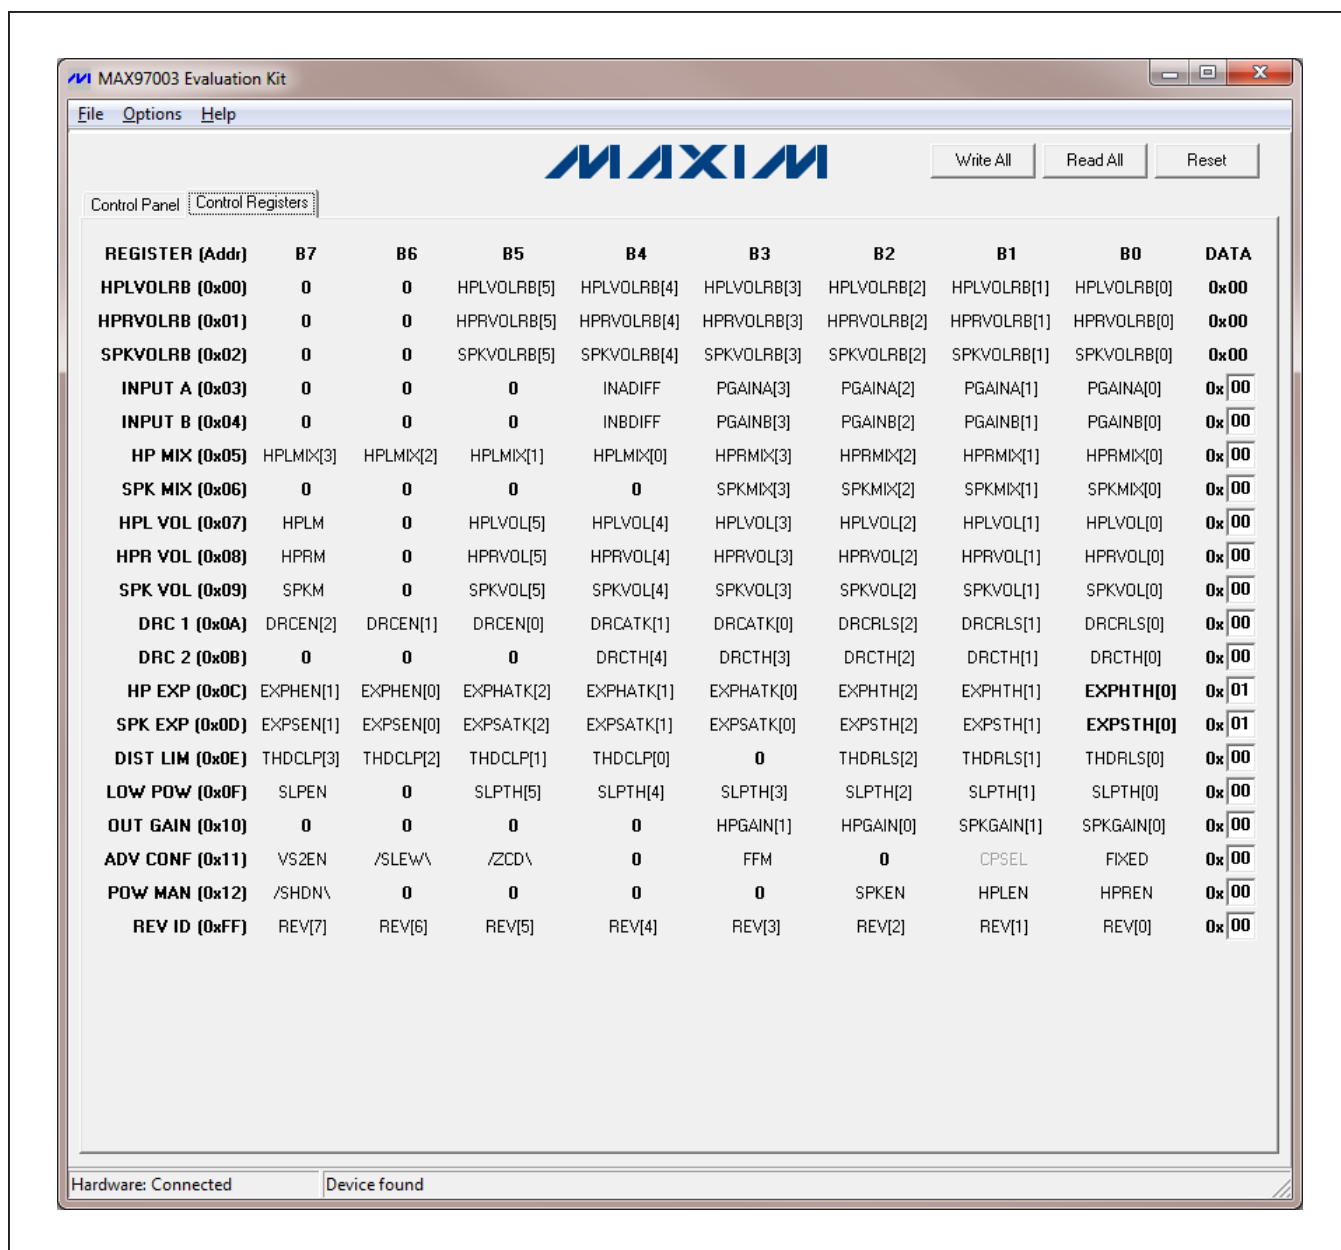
MAX97003 Evaluation Kit

File Options Help

MAXIM

Write All | Read All | Reset

Control Panel | Control Registers

| REGISTER (Addr) | B7 | B6 | B5 | B4 | B3 | B2 | B1 | B0 | DATA |
|---|---|---|---|---|---|---|---|---|---|
| HPLVOLRB (0x00) | 0 | 0 | HPLVOLRB[5] | HPLVOLRB[4] | HPLVOLRB[3] | HPLVOLRB[2] | HPLVOLRB[1] | HPLVOLRB[0] | 0x00 |
| HPRVOLRB (0x01) | 0 | 0 | HPRVOLRB[5] | HPRVOLRB[4] | HPRVOLRB[3] | HPRVOLRB[2] | HPRVOLRB[1] | HPRVOLRB[0] | 0x00 |
| SPKVOLRB (0x02) | 0 | 0 | SPKVOLRB[5] | SPKVOLRB[4] | SPKVOLRB[3] | SPKVOLRB[2] | SPKVOLRB[1] | SPKVOLRB[0] | 0x00 |
| INPUT A (0x03) | 0 | 0 | 0 | INADIFF | PGAINA[3] | PGAINA[2] | PGAINA[1] | PGAINA[0] | 0x 00 |
| INPUT B (0x04) | 0 | 0 | 0 | INBDIFF | PGAINB[3] | PGAINB[2] | PGAINB[1] | PGAINB[0] | 0x 00 |
| HP MIX (0x05) | HPLMIX[3] | HPLMIX[2] | HPLMIX[1] | HPLMIX[0] | HPRMIX[3] | HPRMIX[2] | HPRMIX[1] | HPRMIX[0] | 0x 00 |
| SPK MIX (0x06) | 0 | 0 | 0 | 0 | SPKMIX[3] | SPKMIX[2] | SPKMIX[1] | SPKMIX[0] | 0x 00 |
| HPL VOL (0x07) | HPLM | 0 | HPLVOL[5] | HPLVOL[4] | HPLVOL[3] | HPLVOL[2] | HPLVOL[1] | HPLVOL[0] | 0x 00 |
| HPR VOL (0x08) | HPRM | 0 | HPRVOL[5] | HPRVOL[4] | HPRVOL[3] | HPRVOL[2] | HPRVOL[1] | HPRVOL[0] | 0x 00 |
| SPK VOL (0x09) | SPKM | 0 | SPKVOL[5] | SPKVOL[4] | SPKVOL[3] | SPKVOL[2] | SPKVOL[1] | SPKVOL[0] | 0x 00 |
| DRC 1 (0x0A) | DRCEN[2] | DRCEN[1] | DRCEN[0] | DRCATK[1] | DRCATK[0] | DRCRLS[2] | DRCRLS[1] | DRCRLS[0] | 0x 00 |
| DRC 2 (0x0B) | 0 | 0 | 0 | DRCTH[4] | DRCTH[3] | DRCTH[2] | DRCTH[1] | DRCTH[0] | 0x 00 |
| HP EXP (0x0C) | EXPHEN[1] | EXPHEN[0] | EXPHATK[2] | EXPHATK[1] | EXPHATK[0] | EXPHTH[2] | EXPHTH[1] | EXPHTH[0] | 0x 01 |
| SPK EXP (0x0D) | EXPSEN[1] | EXPSEN[0] | EXPSATK[2] | EXPSATK[1] | EXPSATK[0] | EXPSTH[2] | EXPSTH[1] | EXPSTH[0] | 0x 01 |
| DIST LIM (0x0E) | THDCLP[3] | THDCLP[2] | THDCLP[1] | THDCLP[0] | 0 | THDRLS[2] | THDRLS[1] | THDRLS[0] | 0x 00 |
| LOW POW (0x0F) | SLPEN | 0 | SLPTH[5] | SLPTH[4] | SLPTH[3] | SLPTH[2] | SLPTH[1] | SLPTH[0] | 0x 00 |
| OUT GAIN (0x10) | 0 | 0 | 0 | 0 | HPGAIN[1] | HPGAIN[0] | SPKGAIN[1] | SPKGAIN[0] | 0x 00 |
| ADV CONF (0x11) | VS2EN | /SLEW\ | /ZCD\ | 0 | FFM | 0 | CPSEL | FIXED | 0x 00 |
| POW MAN (0x12) | /SHDN\ | 0 | 0 | 0 | 0 | SPKEN | HPLEN | HPREN | 0x 00 |
| REV ID (0xFF) | REV[7] | REV[6] | REV[5] | REV[4] | REV[3] | REV[2] | REV[1] | REV[0] | 0x 00 |

Hardware: Connected | Device found